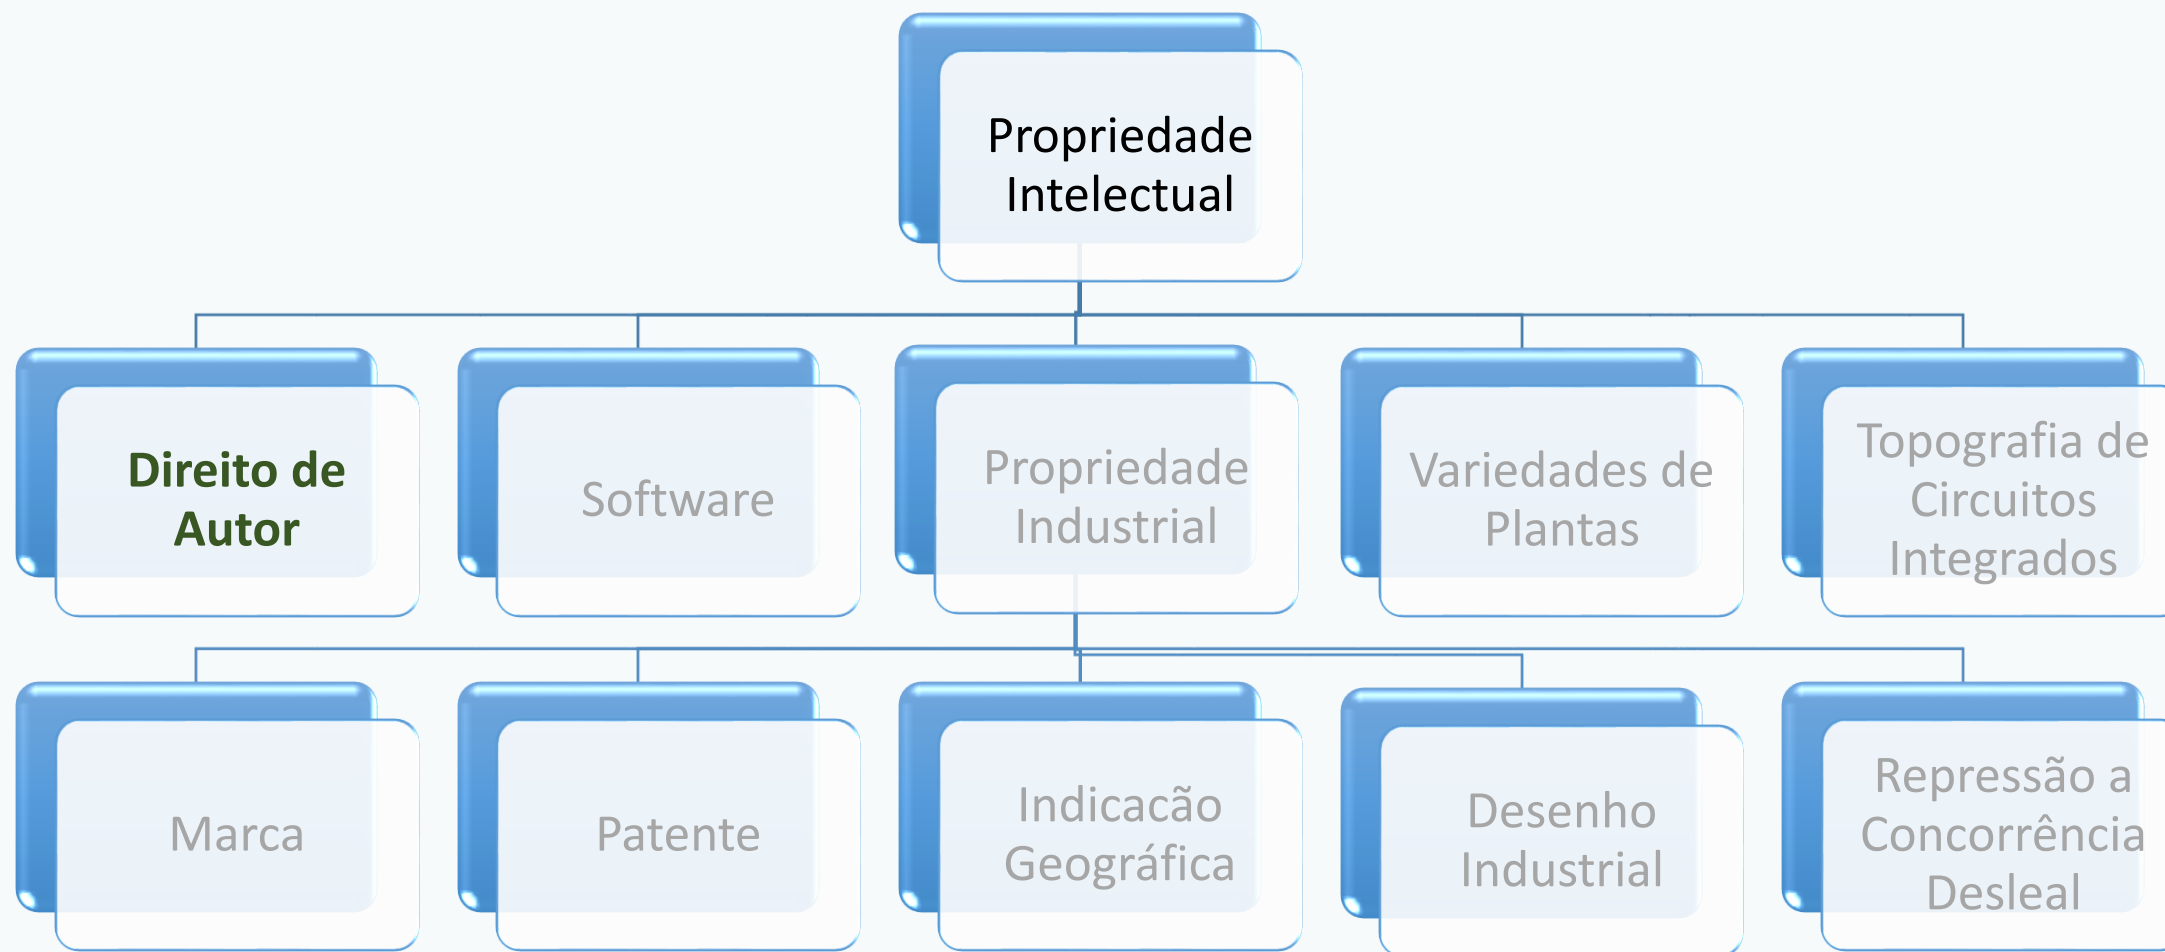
Propriedade Intelectual

Direito de Autor

Software

Propriedade Industrial

Variedades de Plantas

Topografia de Circuitos Integrados

Marca

Patente

Indicacão Geográfica

Desenho Industrial

Repressão a Concorrência Desleal